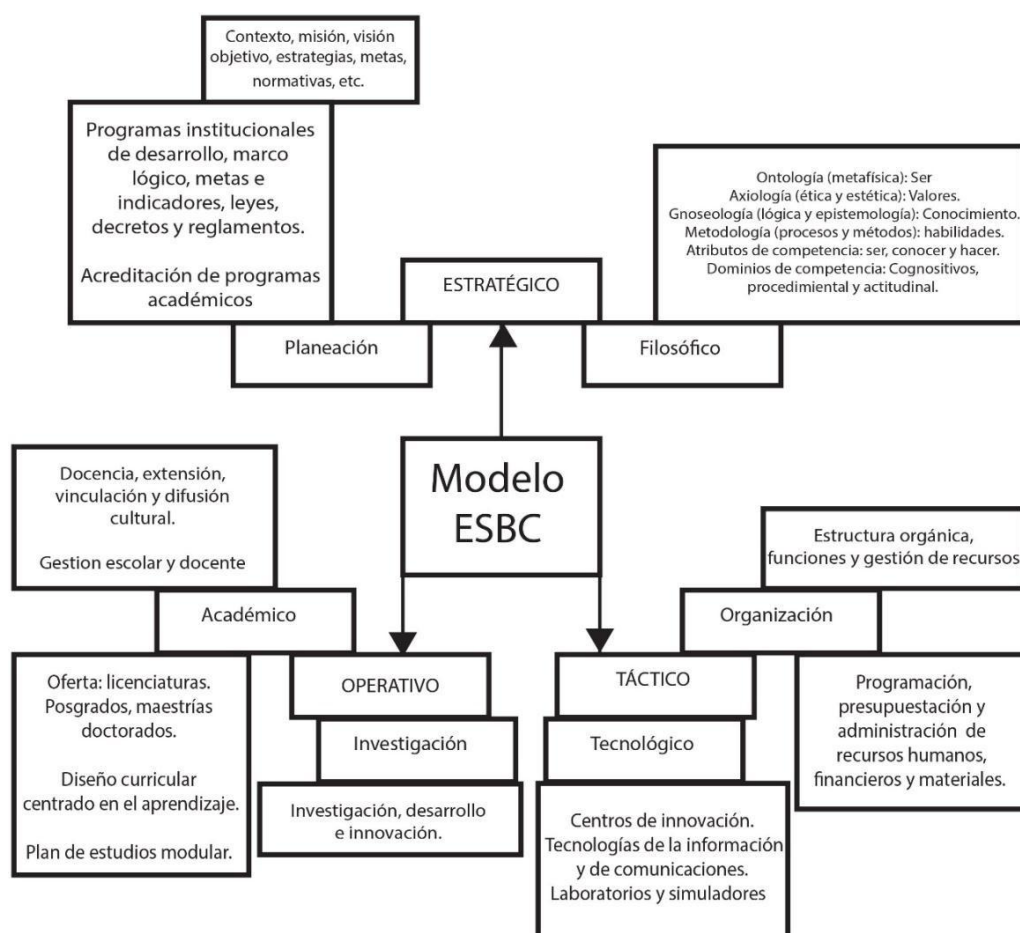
Contexto, misión, visión objetivo, estrategias, metas, normativas, etc.

Programas institucionales de desarrollo, marco lógico, metas e indicadores, leyes, decretos y reglamentos.

Acreditación de programas académicos

Ontología (metafísica): Ser
Axiología (ética y estética): Valores.
Gnoseología (lógica y epistemología): Conocimiento.
Metodología (procesos y métodos): habilidades.
Atributos de competencia: ser, conocer y hacer.
Dominios de competencia: Cognositivos, procedimiental y actitudinal.

ESTRATÉGICO

Planeación

Filosófico

Modelo ESBC

Docencia, extensión, vinculación y difusión cultural.

Gestion escolar y docente

Académico

Estructura orgánica, funciones y gestión de recursos

Organización

Oferta: licenciaturas. Posgrados, maestrías doctorados.

Diseño curricular centrado en el aprendizaje.

Plan de estudios modular.

OPERATIVO

Investigación

Investigación, desarrollo e innovación.

TÁCTICO

Tecnológico

Centros de innovación. Tecnologías de la información y de comunicaciones. Laboratorios y simuladores

Programación, presupuestación y administración de recursos humanos, financieros y materiales.